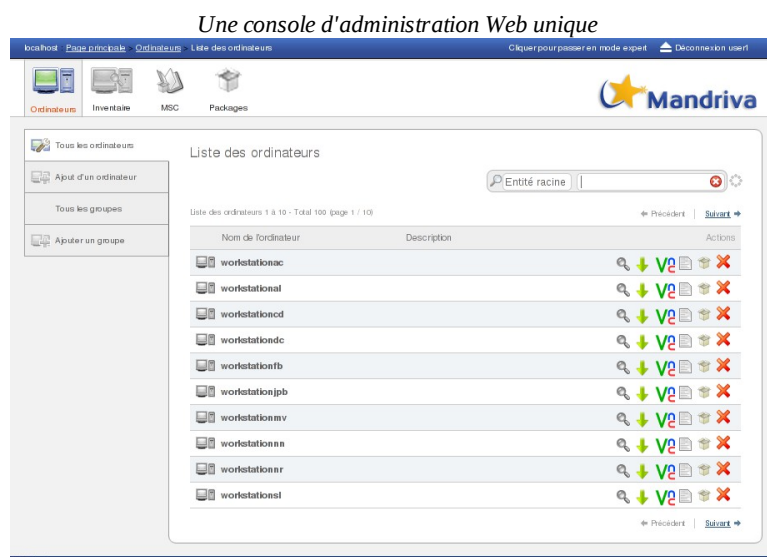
Une console d'administration Web unique

localhost Page principale > Ordinateurs > Liste des ordinateurs

Cliquer pour passer en mode expert

Déconnexion user1

Ordinateurs

Inventaire

MSC

Packages

Mandriva

Tous les ordinateurs

Ajout d'un ordinateur

Tous les groupes

Ajouter un groupe

Liste des ordinateurs

Entité racine

Liste des ordinateurs 1 à 10 - Total 100 (page 1 / 10)

← Précédent | Suivant →

| Nom de l'ordinateur | Description | Actions |
|---|---|---|
| workstationac | | |
| workstational | | |
| workstationcd | | |
| workstationdc | | |
| workstationfb | | |
| workstationjpb | | |
| workstationmv | | |
| workstationnn | | |
| workstationnr | | |
| workstationsl | | |

← Précédent | Suivant →